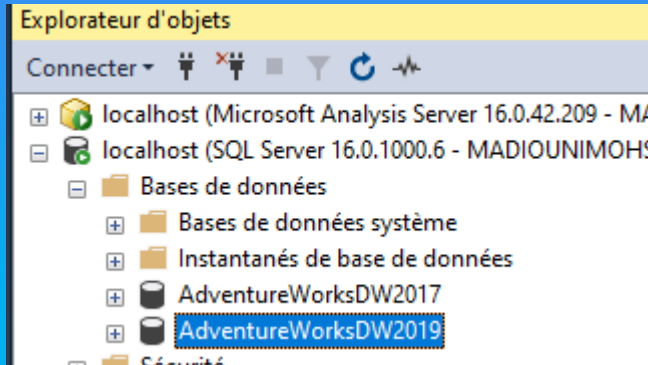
Explorateur d'objets

Connecter

localhost (Microsoft Analysis Server 16.0.42.209 - MA

localhost (SQL Server 16.0.1000.6 - MADIOUNIMOHS

Bases de données

Bases de données système

Instantanés de base de données

AdventureWorksDW2017

AdventureWorksDW2019

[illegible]